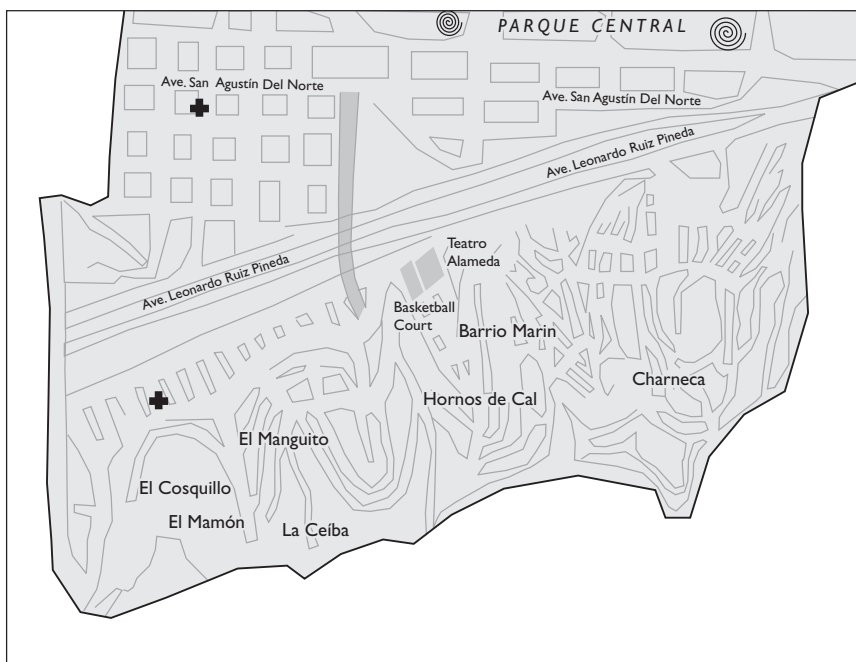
PARQUE CENTRAL

Ave. San Agustín Del Norte

Ave. San Agustín Del Norte

Ave. Leonardo Ruiz Pineda

Ave. Leonardo Ruiz Pineda

Teatro Alameda

Basketball Court

Barrio Marin

Charneca

Hornos de Cal

El Manguito

El Cosquillo

El Mamón

La Ceiba